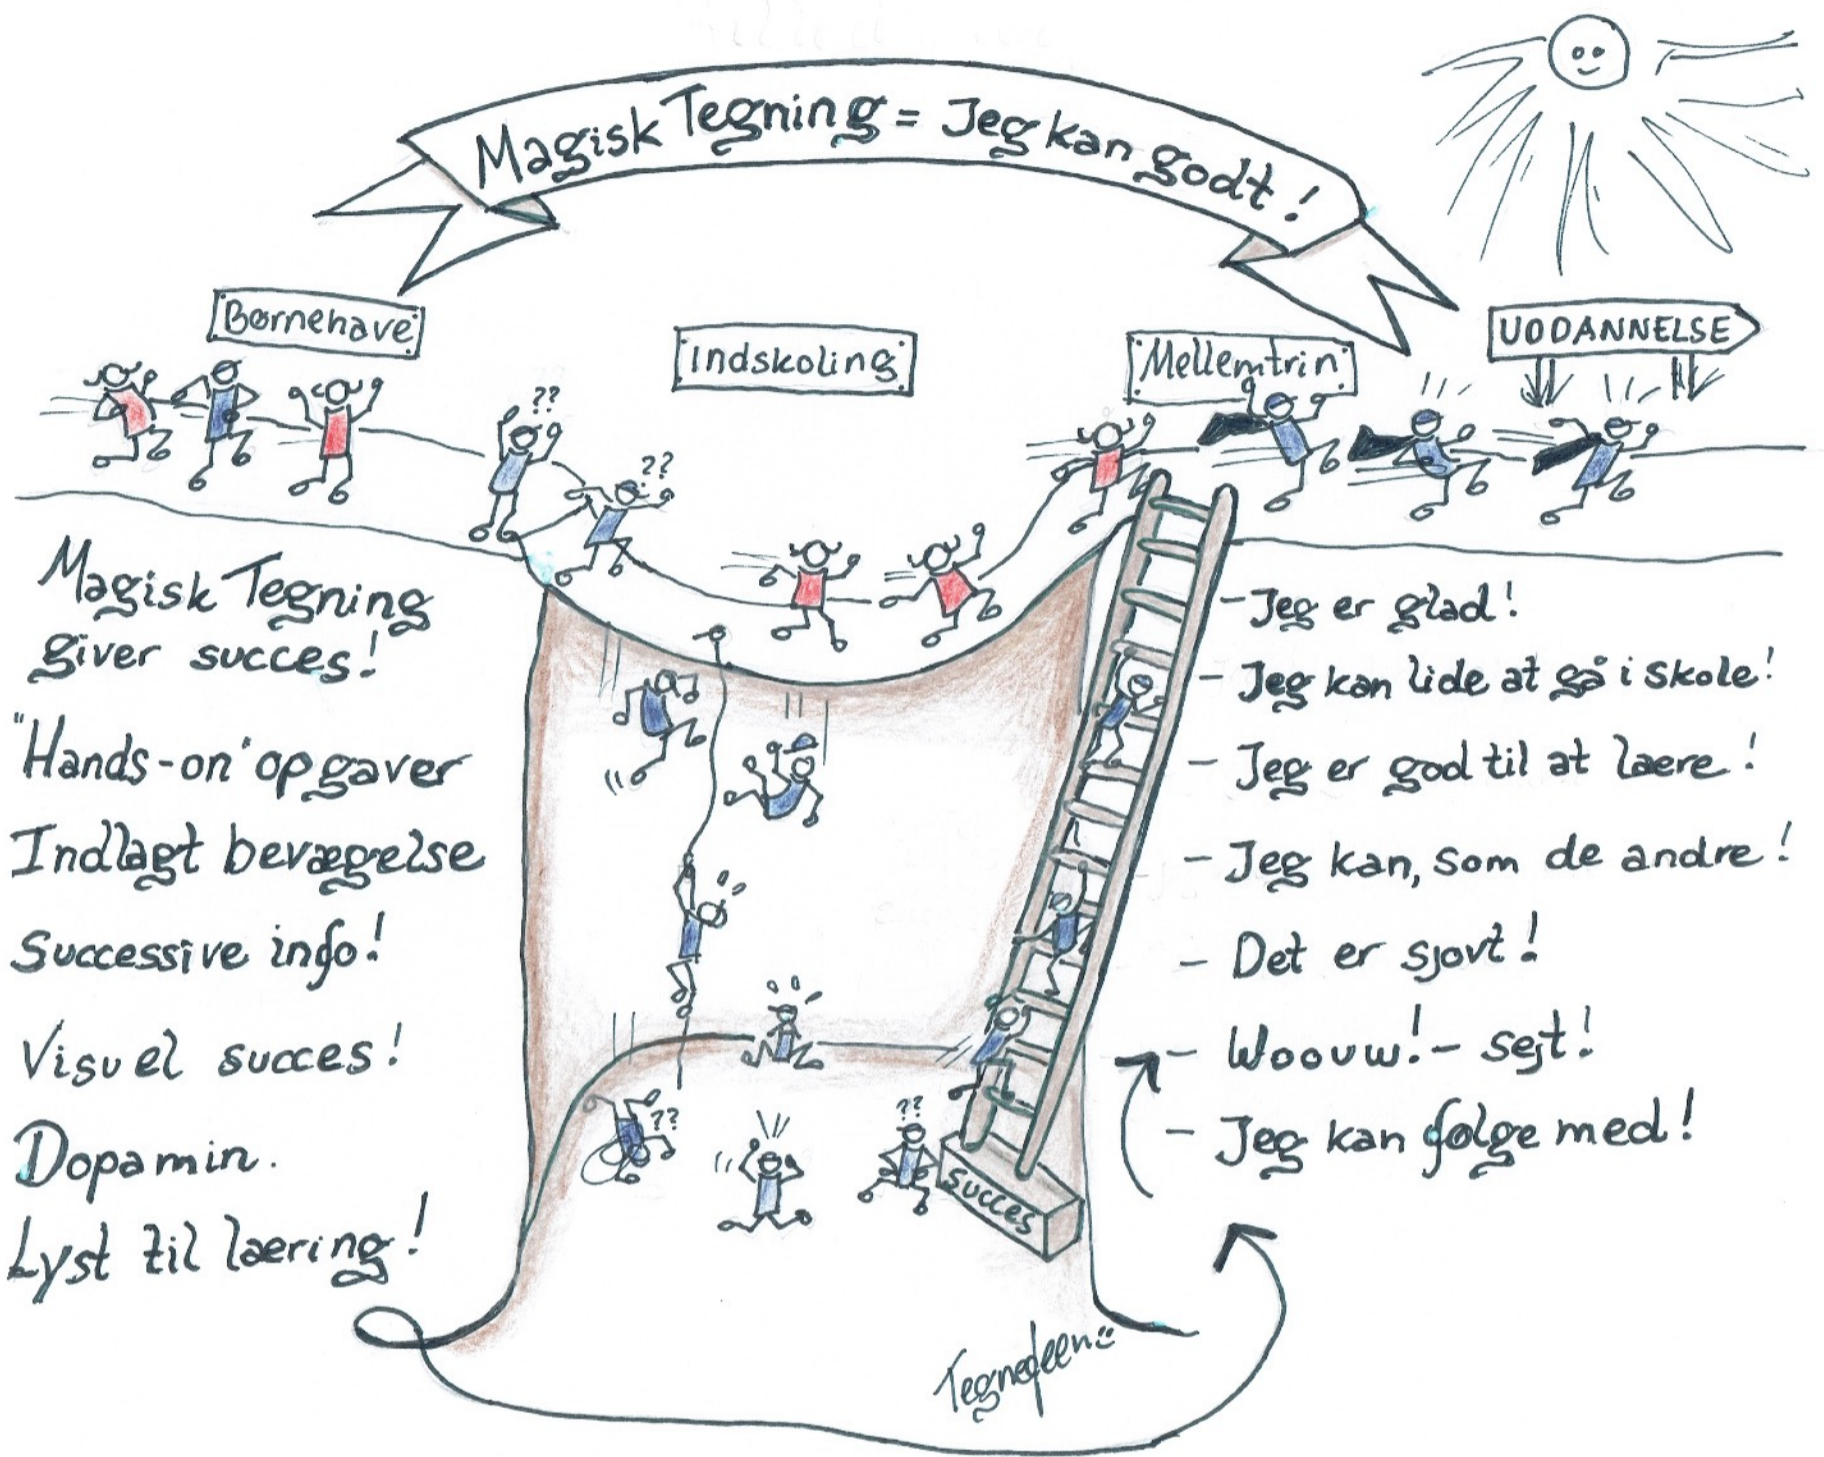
Magisk Tegning = Jeg kan godt!

Børnehave

Indskoling

Mellemtrin

UDDANNELSE

??

??

Magisk Tegning giver succes!

"Hands-on" opgaver

Indlagt bevægelse

Successive info!

Visuel succes!

Dopamin.

Lyst til læring!

- Jeg er glad!

- Jeg kan lide at gå i skole!

- Jeg er god til at lære!

- Jeg kan, som de andre!

- Det er sjovt!

- Woouw! - sejt!

- Jeg kan følge med!

??

??

Succes

Tegnefeen